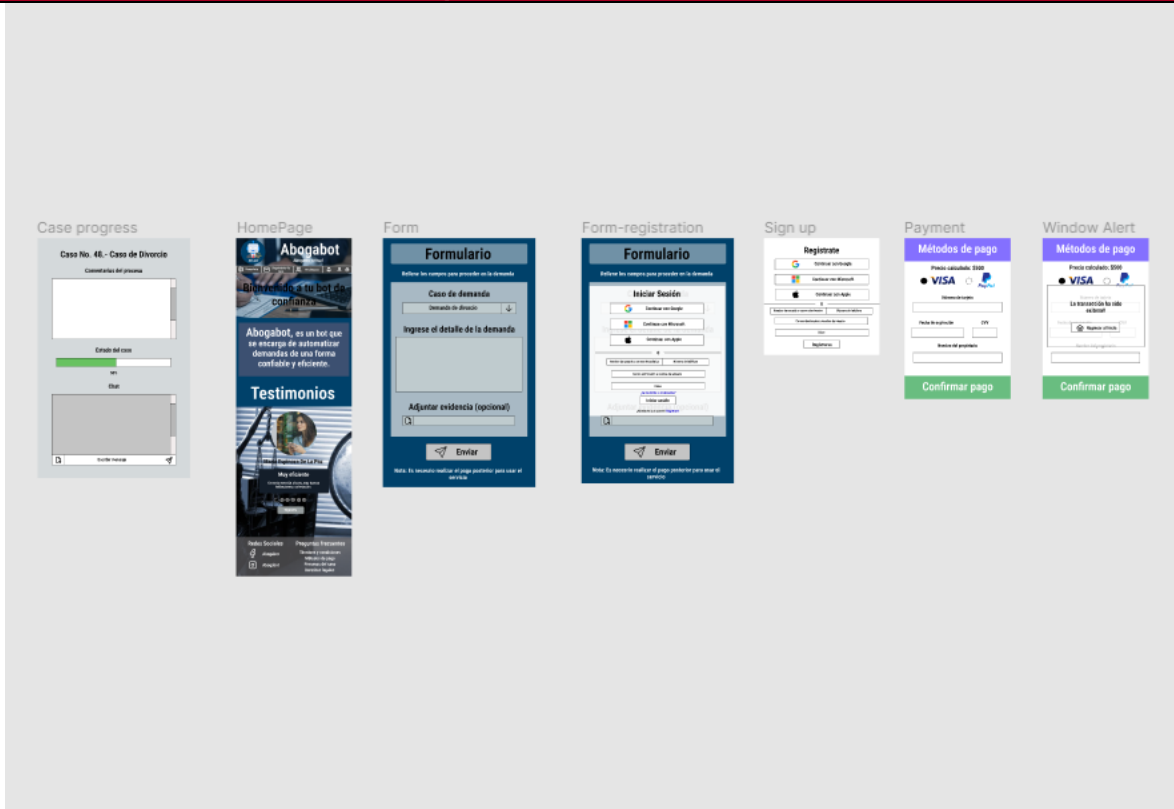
Case progress

Caso No. 48.- Caso de Divorcio

Comentarios del proceso

Estado del caso

Chat

Escribir mensaje

HomePage

Abogabot

Bienvenido a tu bot de confianza

Abogabot, es un bot que se encarga de automatizar demandas de una forma confiable y eficiente.

Testimonios

Muy eficiente

Redes Sociales

Preguntas frecuentes

Form

Formulario

Rellene los campos para proceder en la demanda

Caso de demanda

Demanda de divorcio

Ingrese el detalle de la demanda

Adjuntar evidencia (opcional)

Enviar

Nota: Es necesario realizar el pago posterior para usar el servicio

Form-registration

Formulario

Rellene los campos para proceder en la demanda

Iniciar Sesión

Continuar con Google

Continuar con Microsoft

Continuar con Apple

Iniciar sesión

Enviar

Nota: Es necesario realizar el pago posterior para usar el servicio

Sign up

Registrate

Continuar con Google

Continuar con Microsoft

Continuar con Apple

Registrarse

Payment

Métodos de pago

Precio calculado: $500

VISA

PayPal

Número de tarjeta

Fecha de expiración

CVV

Nombre del propietario

Confirmar pago

Window Alert

Métodos de pago

Precio calculado: $500

VISA

PayPal

La transacción ha sido exitosa!

Regresar al inicio

Confirmar pago